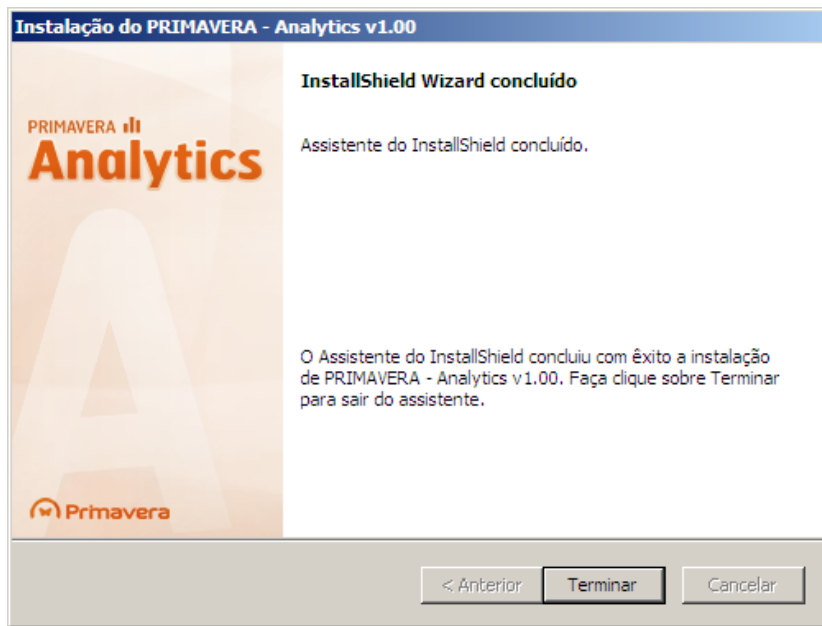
Instalação do PRIMAVERA - Analytics v1.00

PRIMAVERA
Analytics

Primavera

InstallShield Wizard concluído

Assistente do InstallShield concluído.

O Assistente do InstallShield concluiu com êxito a instalação de PRIMAVERA - Analytics v1.00. Faça clique sobre Terminar para sair do assistente.

< Anterior
Terminar
Cancelar